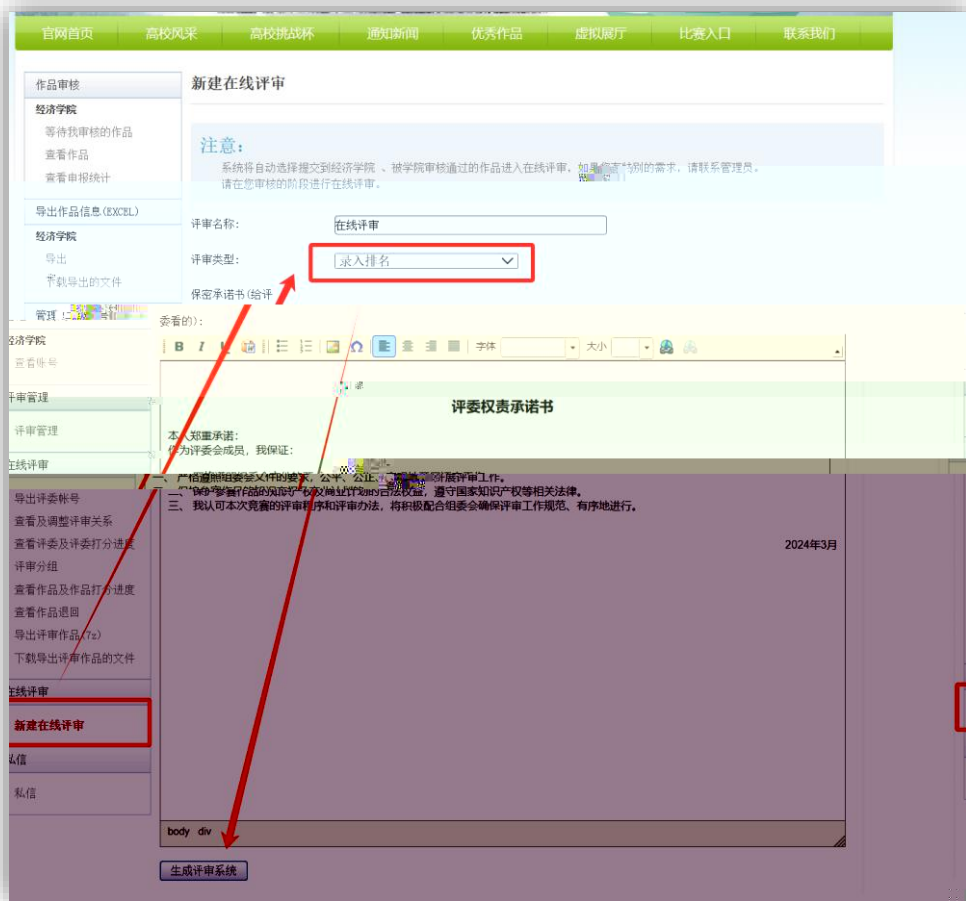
官网首页 高校风采 高校挑战杯 通知新闻 优秀作品 虚拟展厅 比赛入口 联系我们

作品审核
经济学院
等待我审核的作品
查看作品
查看申报统计

导出作品信息(EXCEL)
经济学院
导出
下载导出的文件

管理 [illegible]
经济学院
查看帐号

评审管理
评审管理

在线评审
导出评委帐号
查看及调整评审关系
查看评委及评委打分进度
评审分组
查看作品及作品打分进度
查看作品退回
导出评审作品(7z)
下载导出评审作品的文件

在线评审
新建在线评审

私信
私信

新建在线评审

注意:
系统将自动选择提交到经济学院 、被学院审核通过的作品进入在线评审。如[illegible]的需求,请联系管理员。
请在您审核的阶段进行在线评审。

评审名称: 在线评审
评审类型: 录入排名
保密承诺书(给评委看的):

字体 大小

评委权责承诺书

本人郑重承诺:
作为评委会成员,我保证:
一、 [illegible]开展评审工作。
二、 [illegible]的合法权益,遵守国家知识产权等相关法律。
三、 我认可本次竞赛的评审程序和评审办法,将积极配合组委会确保评审工作规范、有序地进行。

2024年3月

body div

生成评审系统